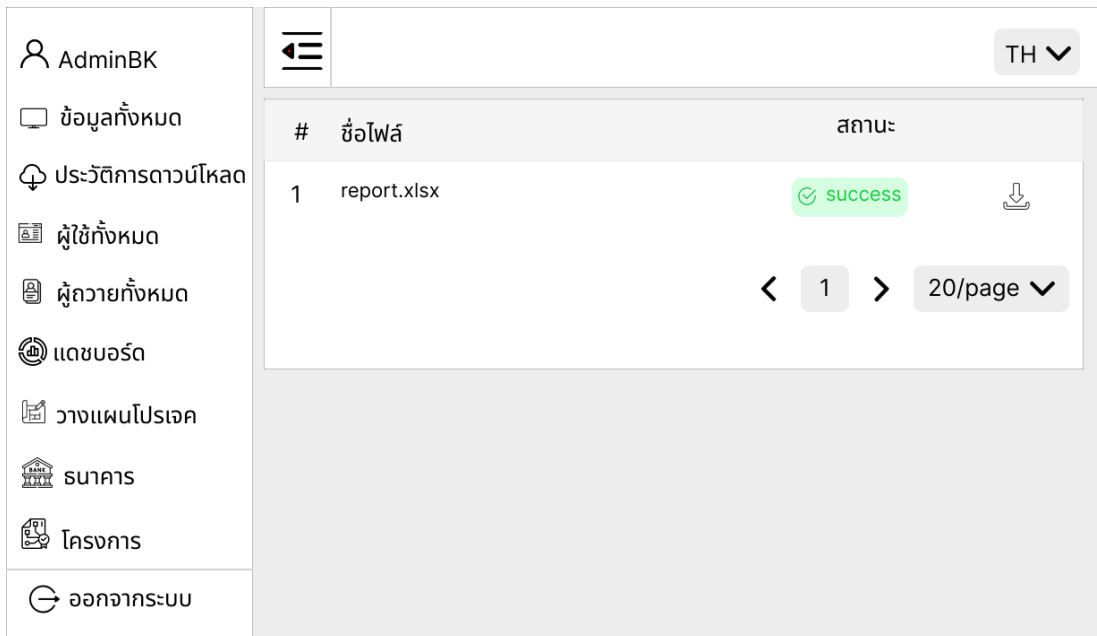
AdminBK

ข้อมูลทั้งหมด

ประวัติการดาวน์โหลด

ผู้ใช้ทั้งหมด

ผู้ถวายทั้งหมด

แดชบอร์ด

วางแผนโปรเจค

BANK ธนาคาร

โครงการ

ออกจากระบบ

TH

| # | ชื่อไฟล์ | สถานะ | |
|---|---|---|---|
| 1 | report.xlsx | success | |

1 20/page